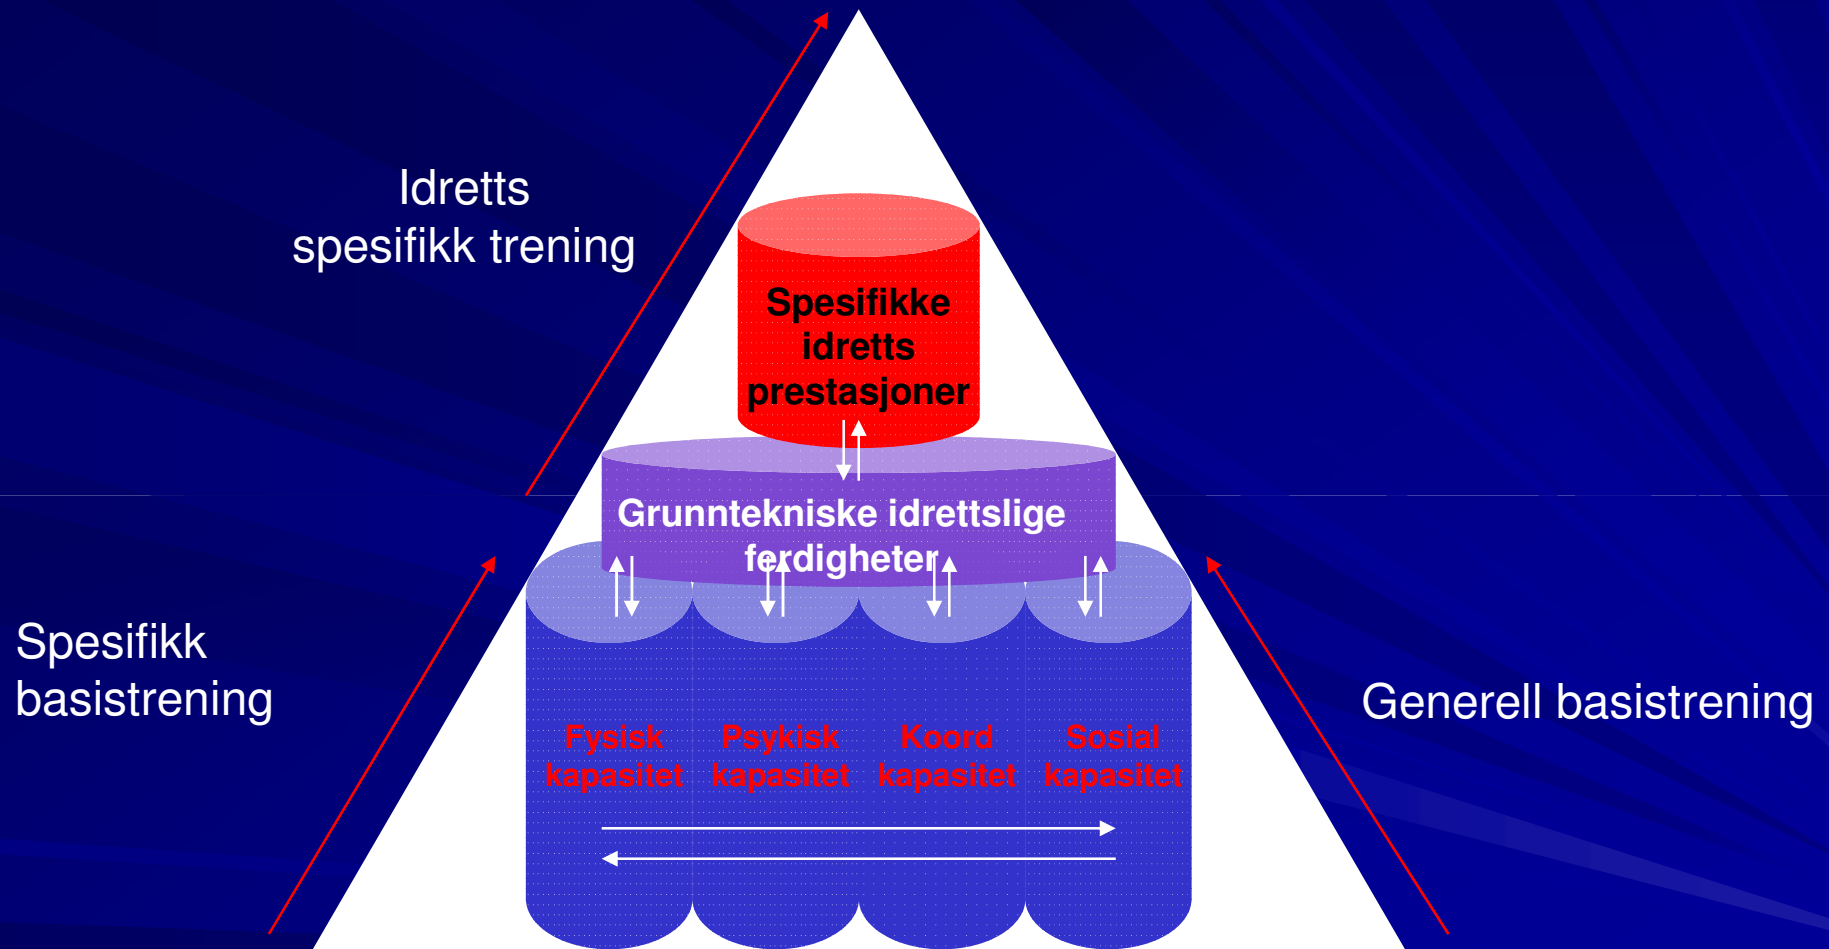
Idretts spesifikk trening

Spesifikke idretts prestasjoner

Grunntekniske idrettslige ferdigheter

Spesifikk basistrening

Generell basistrening

Fysisk kapasitet

Psykisk kapasitet

Koord kapasitet

Sosial kapasitet